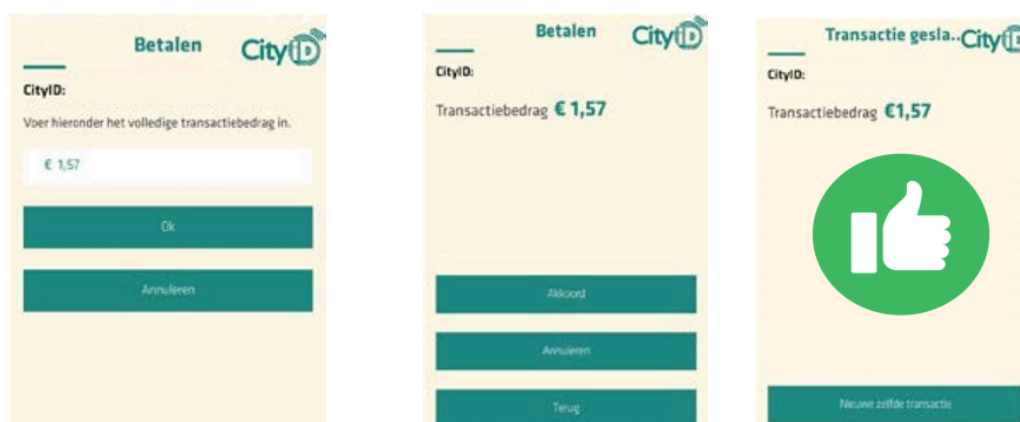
Betalen CityID

CityID:

Voer hieronder het volledige transactiebedrag in.

€ 1,57

Ok

Annuleren

Betalen CityID

CityID:

Transactiebedrag € 1,57

Akkoord

Annuleren

Terug

Transactie gesla.. CityID

CityID:

Transactiebedrag €1,57

Nieuwe zelfde transactie